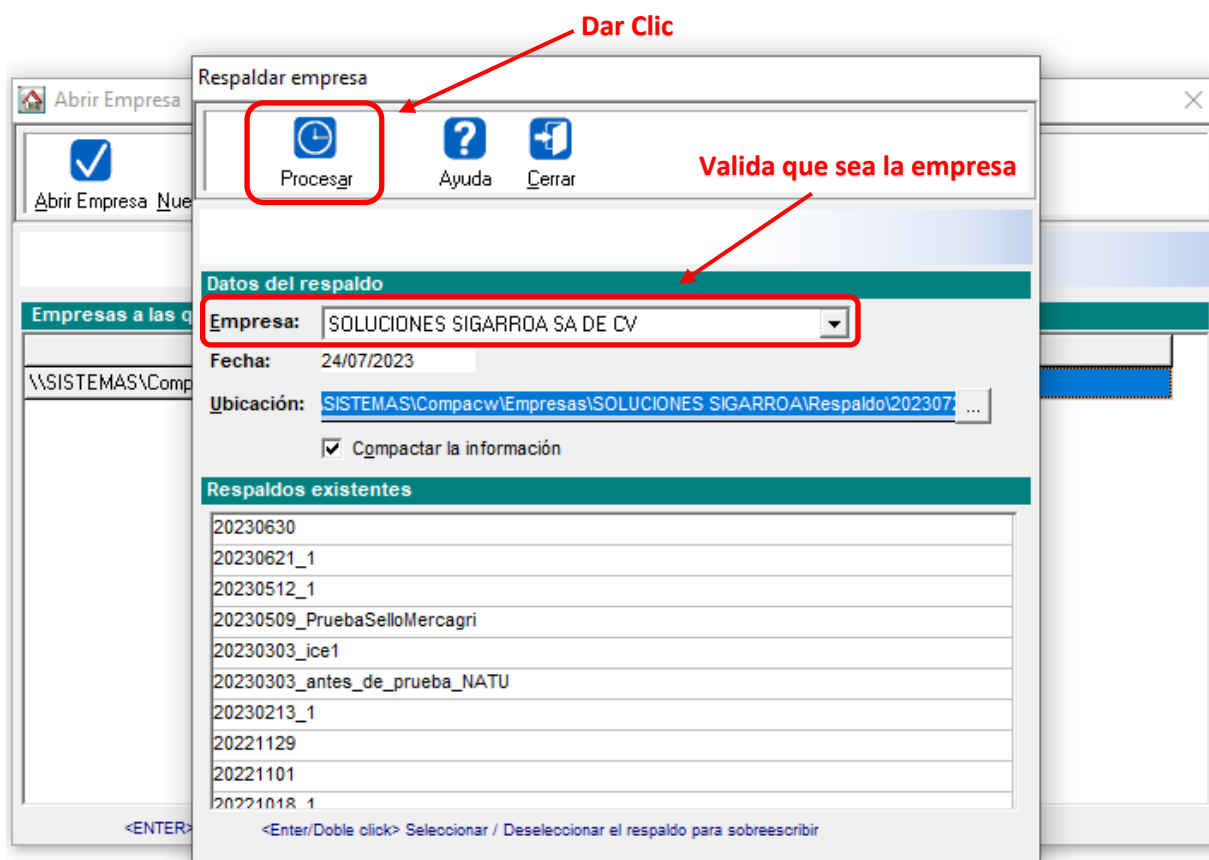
Dar Clic

Abrir Empresa

Abrir Empresa Nue

Empresas a las q

\\SISTEMAS\Comp

<ENTER>

Respaldar empresa

Procesar

Ayuda

Cerrar

Valida que sea la empresa

Datos del respaldo

Empresa: SOLUCIONES SIGARROA SA DE CV

Fecha: 24/07/2023

Ubicación: SISTEMAS\Compacw\Empresas\SOLUCIONES SIGARROA\Respaldo\202307

Compactar la información

Respaldos existentes

| |
|---|
| 20230630 |
| 20230621_1 |
| 20230512_1 |
| 20230509_PruebaSelloMercagri |
| 20230303_ice1 |
| 20230303_antes_de_prueba_NATU |
| 20230213_1 |
| 20221129 |
| 20221101 |
| 20221018_1 |

<Enter/Doble click> Seleccionar / Deseleccionar el respaldo para sobreescribir